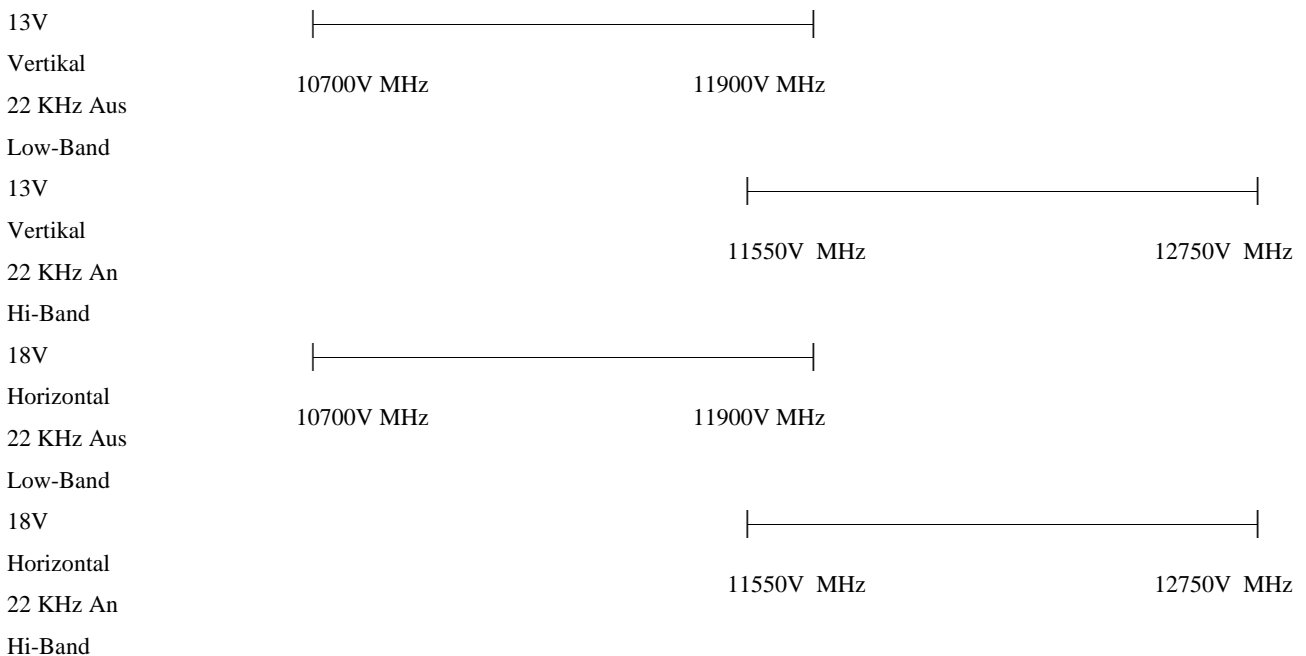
13V
Vertikal
22 KHz Aus
Low-Band

10700V MHz 11900V MHz

13V
Vertikal
22 KHz An
Hi-Band

11550V MHz 12750V MHz

18V
Horizontal
22 KHz Aus
Low-Band

10700V MHz 11900V MHz

18V
Horizontal
22 KHz An
Hi-Band

11550V MHz 12750V MHz